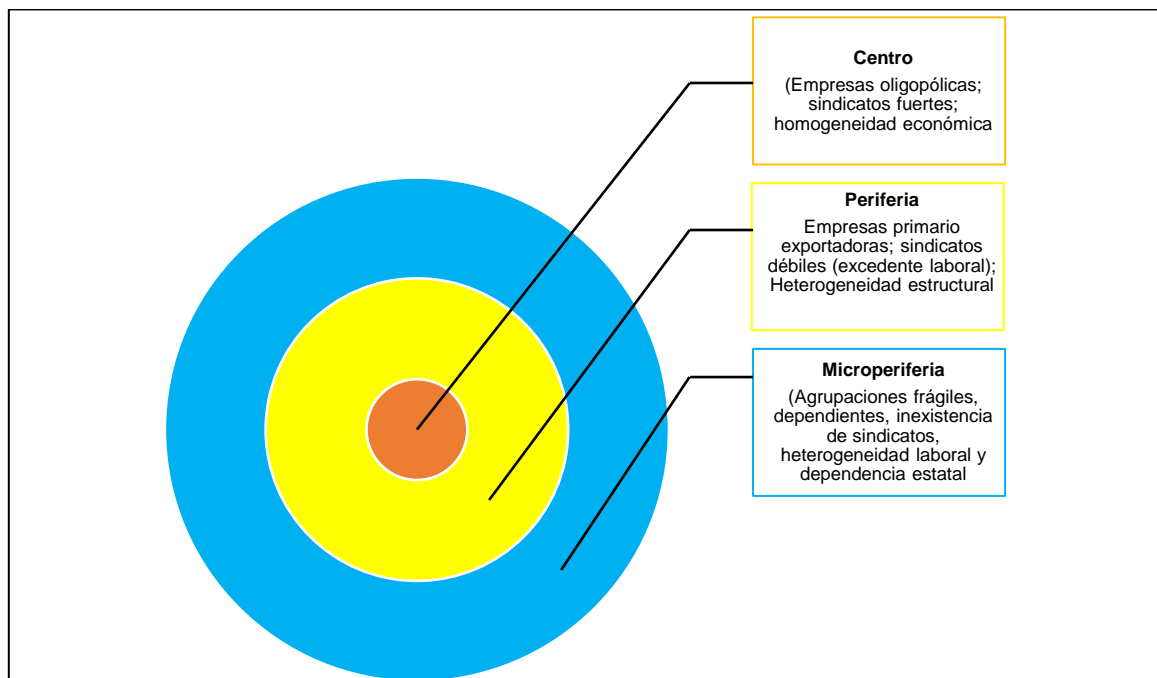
Centro
(Empresas oligopólicas; sindicatos fuertes; homogeneidad económica

Periferia
Empresas primario exportadoras; sindicatos débiles (excedente laboral); Heterogeneidad estructural

Microperiferia
(Agrupaciones frágiles, dependientes, inexistencia de sindicatos, heterogeneidad laboral y dependencia estatal